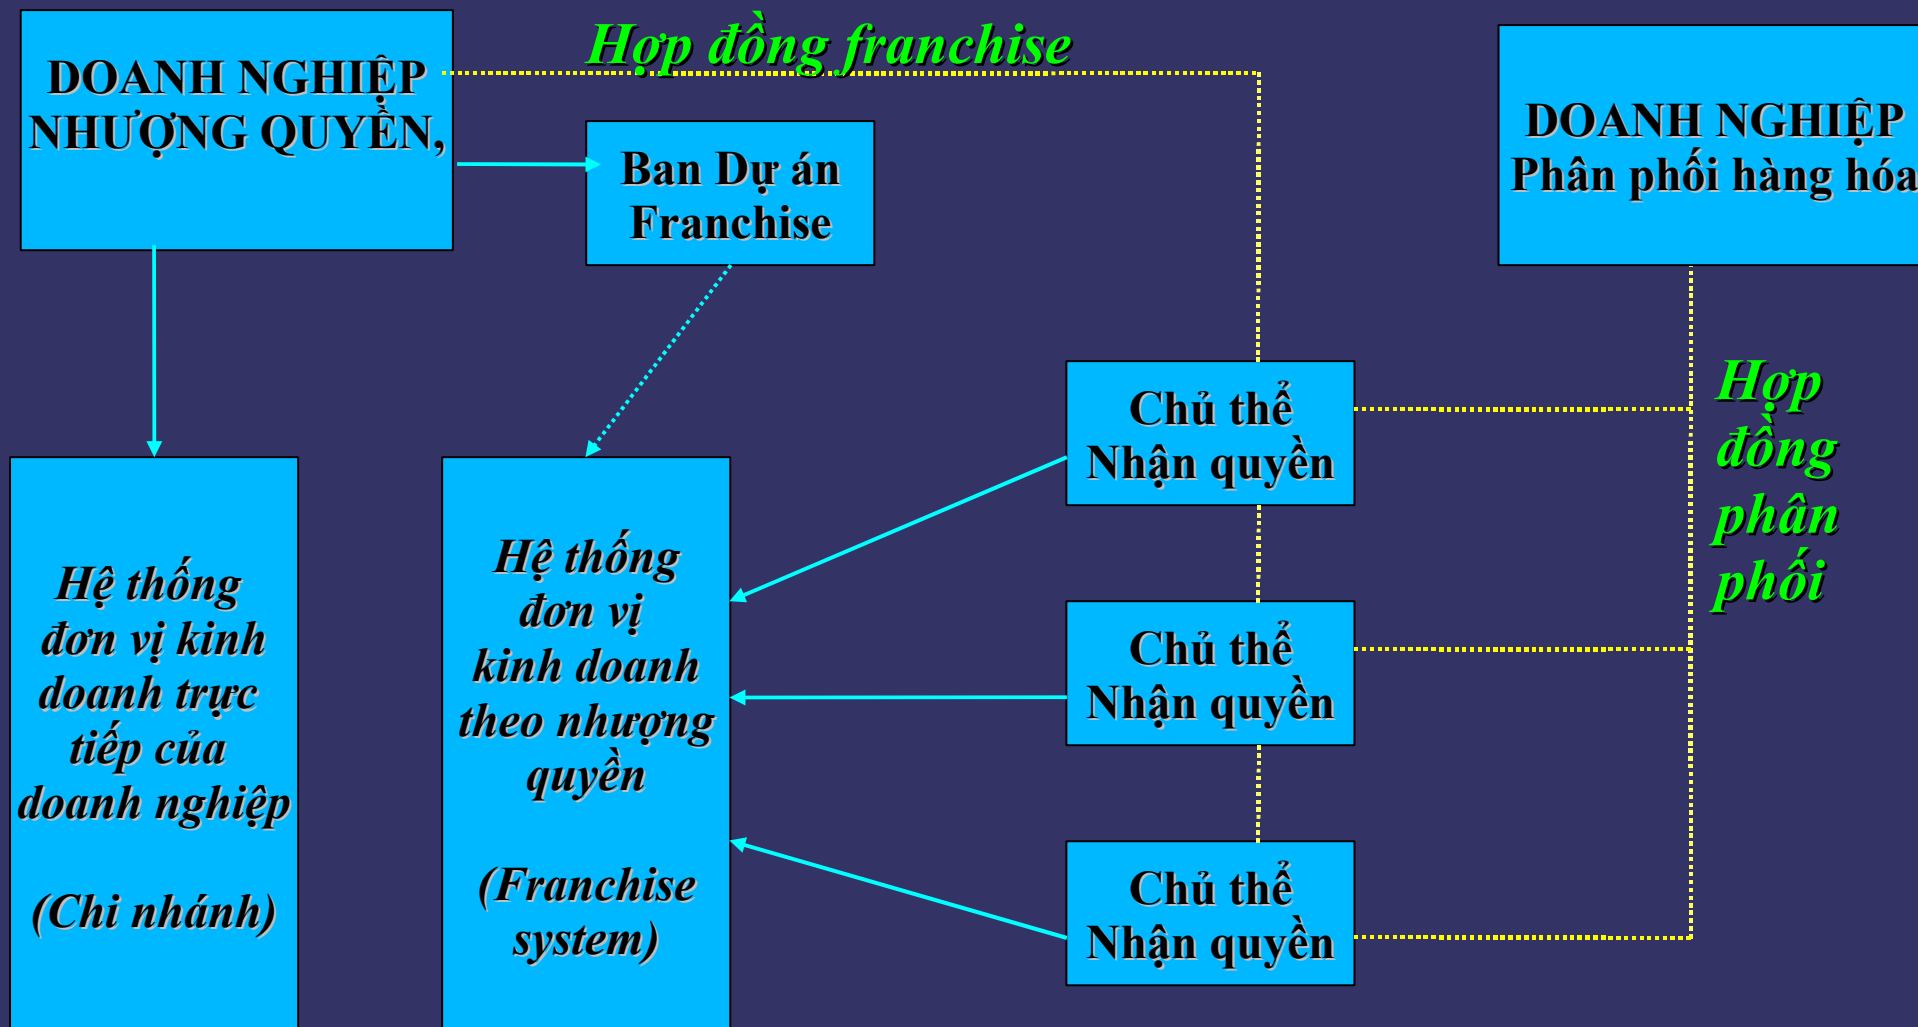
DOANH NGHIỆP NHƯỢNG QUYỀN,

Hợp đồng franchise

DOANH NGHIỆP Phân phối hàng hóa

Ban Dự án Franchise

Chủ thể Nhận quyền

Hợp đồng phân phối

Hệ thống đơn vị kinh doanh trực tiếp của doanh nghiệp

(Chi nhánh)

Hệ thống đơn vị kinh doanh theo nhượng quyền

(Franchise system)

Chủ thể Nhận quyền

Chủ thể Nhận quyền